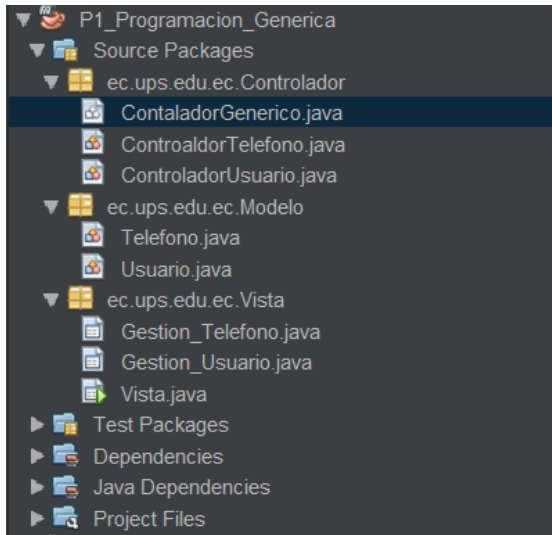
P1_Programacion_Generica
Source Packages
ec.ups.edu.ec.Controlador
ContaladorGenerico.java
ControaldorTelefono.java
ControladorUsuario.java
ec.ups.edu.ec.Modelo
Telefono.java
Usuario.java
ec.ups.edu.ec.Vista
Gestion_Telefono.java
Gestion_Usuario.java
Vista.java
Test Packages
Dependencies
Java Dependencies
Project Files